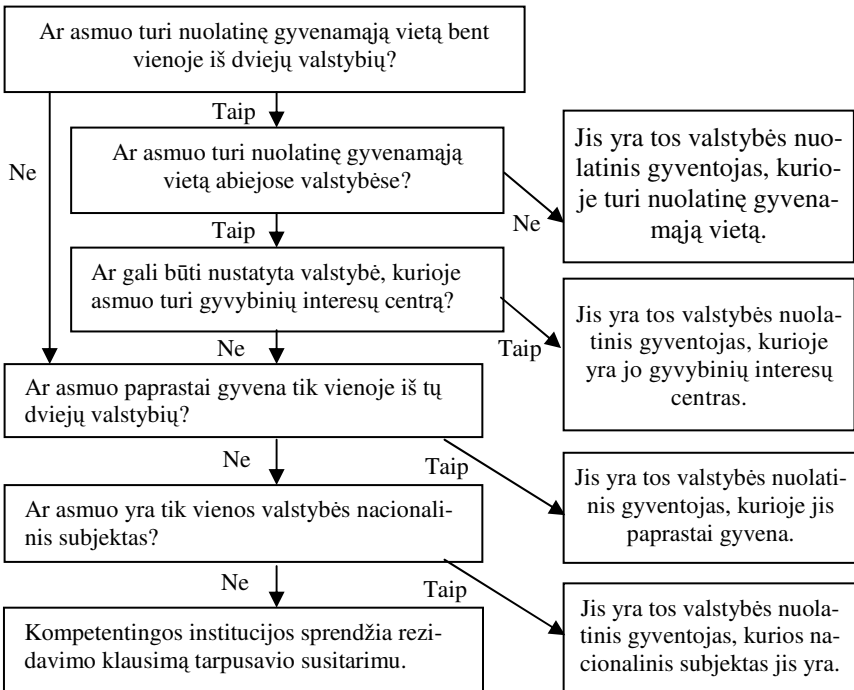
Ar asmuo turi nuolatinę gyvenamąją vietą bent vienoje iš dviejų valstybių?

Taip

Ne

Ar asmuo turi nuolatinę gyvenamąją vietą abiejose valstybėse?

Ne

Jis yra tos valstybės nuolatinis gyventojas, kurioje turi nuolatinę gyvenamąją vietą.

Taip

Ar gali būti nustatyta valstybė, kurioje asmuo turi gyvybinių interesų centrą?

Taip

Jis yra tos valstybės nuolatinis gyventojas, kurioje yra jo gyvybinių interesų centras.

Ne

Ar asmuo paprastai gyvena tik vienoje iš tų dviejų valstybių?

Ne

Taip

Jis yra tos valstybės nuolatinis gyventojas, kurioje jis paprastai gyvena.

Ar asmuo yra tik vienos valstybės nacionalinis subjektas?

Ne

Taip

Jis yra tos valstybės nuolatinis gyventojas, kurios nacionalinis subjektas jis yra.

Kompetentingos institucijos sprendžia rezidavimo klausimą tarpusavio susitarimu.